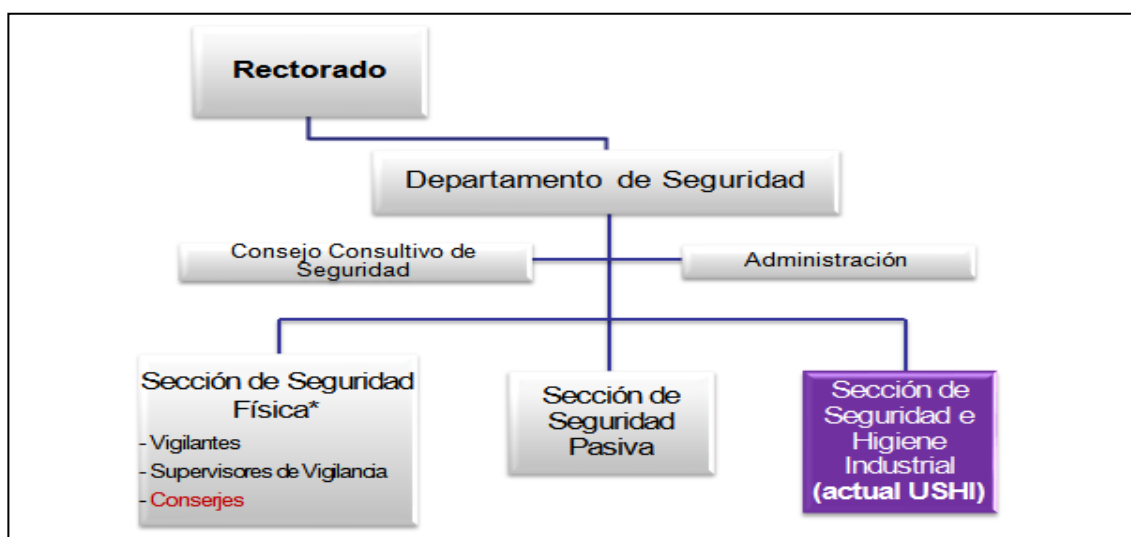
Rectorado

Departamento de Seguridad

Consejo Consultivo de Seguridad

Administración

Sección de Seguridad Física*
- Vigilantes
- Supervisores de Vigilancia
- Conserjes

Sección de Seguridad Pasiva

Sección de Seguridad e Higiene Industrial **(actual USHI)**